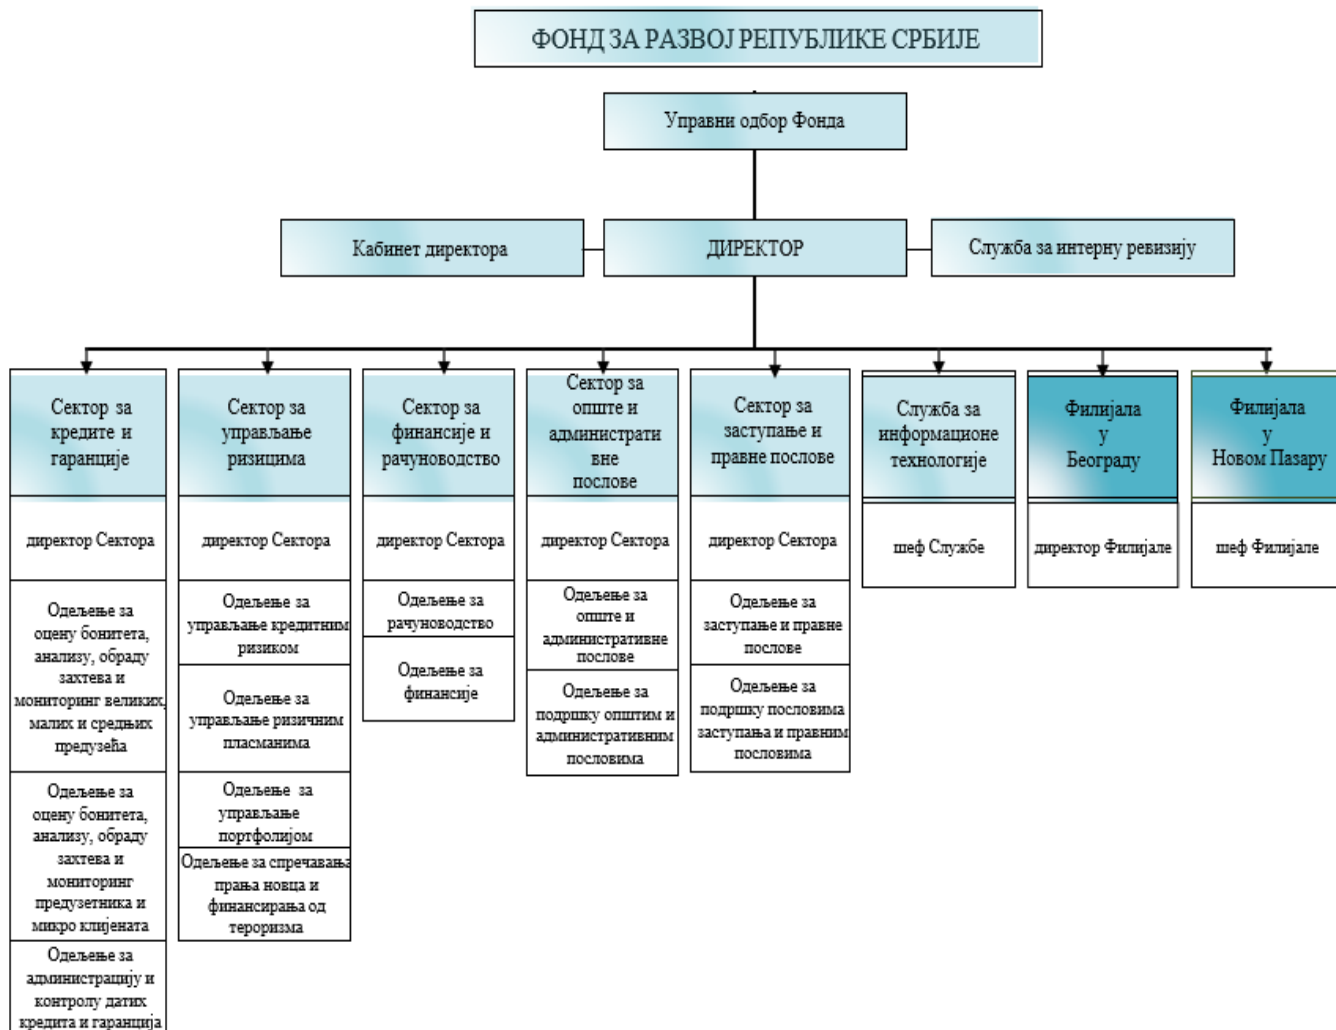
ФОНД ЗА РАЗВОЈ РЕПУБЛИКЕ СРБИЈЕ

Управни одбор Фонда

Кабинет директора

ДИРЕКТОР

Служба за интерну ревизију

Сектор за кредите и гаранције

директор Сектора

Одељење за оцену бонитета, анализу, обраду захтева и мониторинг великих, малих и средњих предузећа

Одељење за оцену бонитета, анализу, обраду захтева и мониторинг предузетника и микро клијената

Одељење за администрацију и контролу датих кредита и гаранција

Сектор за управљање ризицима

директор Сектора

Одељење за управљање кредитним ризиком

Одељење за управљање ризичним пласманима

Одељење за управљање портфолијом

Одељење за спречавања прања новца и финансирања од тероризма

Сектор за финансије и рачуноводство

директор Сектора

Одељење за рачуноводство

Одељење за финансије

Сектор за опште и административне послове

директор Сектора

Одељење за опште и административне послове

Одељење за подршку општим и административним пословима

Сектор за заступање и правне послове

директор Сектора

Одељење за заступање и правне послове

Одељење за подршку пословима заступања и правним пословима

Служба за информационе технологије

шеф Службе

Филијала у Београду

директор Филијале

Филијала у Новом Пазару

шеф Филијале